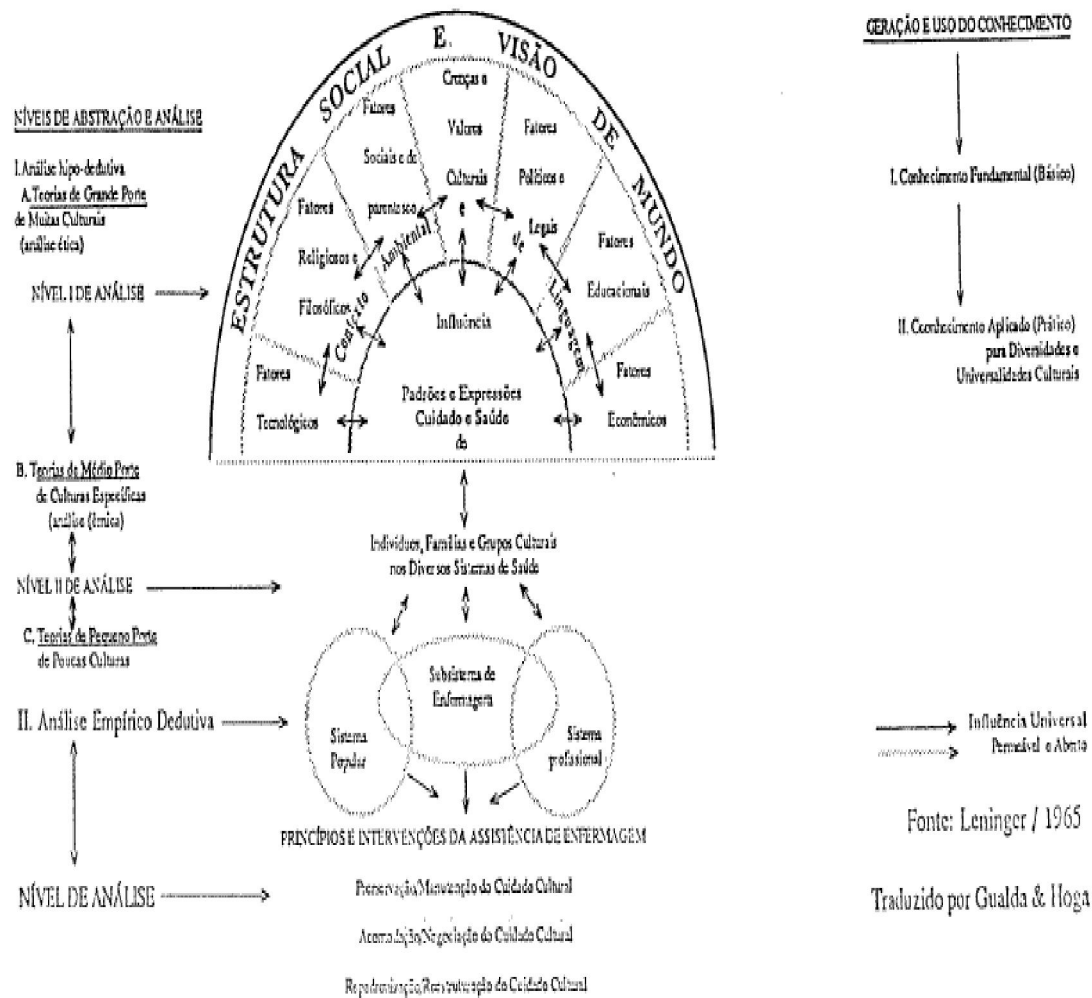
NÍVEIS DE ABSTRAÇÃO E ANÁLISE

I. Análise hipo-dedutiva
A. Teorias de Grande Porte de Muitas Culturas (análise ética)

NÍVEL I DE ANÁLISE

B. Teorias de Médio Porte de Culturas Específicas (análise êmica)

NÍVEL II DE ANÁLISE

C. Teorias de Pequeno Porte de Poucas Culturas

II. Análise Empírico Dedutiva

NÍVEL DE ANÁLISE

ESTRUTURA SOCIAL E VISÃO DE MUNDO

Crenças e Valores Culturais

Fatores Sociais e de parentesco

Fatores Políticos e Legais

Fatores Religiosos e Filosóficos

Fatores Educacionais

Fatores Tecnológicos

Fatores Econômicos

Contexto Ambiental e de Linguagem

Influência

Padrões e Expressões Cuidado e Saúde de

Indivíduos, Famílias e Grupos Culturais nos Diversos Sistemas de Saúde

Subsistema de Enfermagem

Sistema Popular

Sistema profissional

PRINCÍPIOS E INTERVENÇÕES DA ASSISTÊNCIA DE ENFERMAGEM

Preservação/Manutenção do Cuidado Cultural

Acomodação/Negociação do Cuidado Cultural

Repadronização/Reestruturação do Cuidado Cultural

GERAÇÃO E USO DO CONHECIMENTO

I. Conhecimento Fundamental (Básico)

II. Conhecimento Aplicado (Prático) para Diversidades e Universalidades Culturais

Influência Universal
Permeável e Aberto

Fonte: Leninger / 1965

Traduzido por Gualda & Hoga